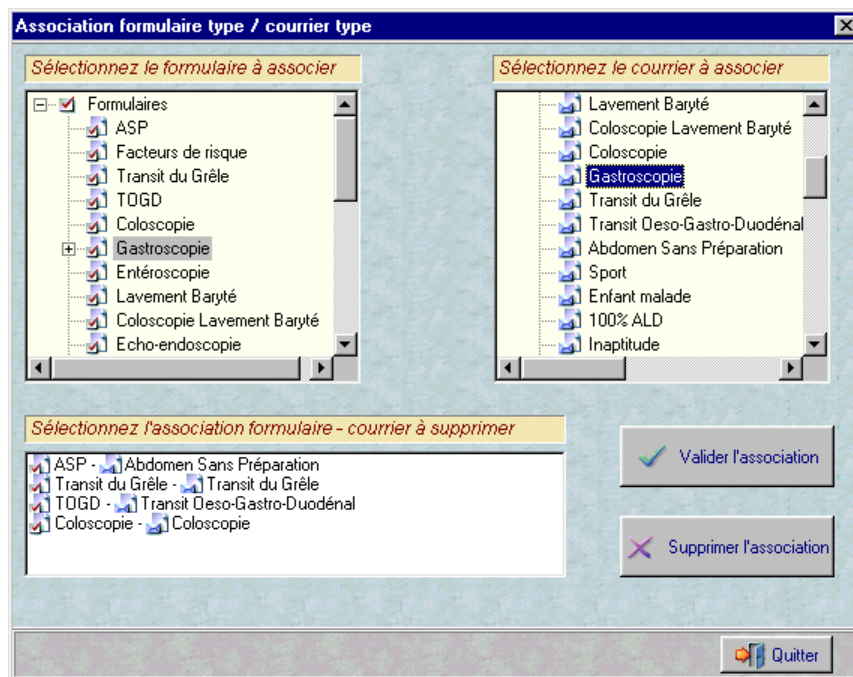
Association formulaire type / courrier type

Sélectionnez le formulaire à associer

Formulaires
ASP
Facteurs de risque
Transit du Grêle
TOGD
Coloscopie
Gastroscopie
Entéroscopie
Lavement Baryté
Coloscopie Lavement Baryté
Echo-endoscopie

Sélectionnez le courrier à associer

Lavement Baryté
Coloscopie Lavement Baryté
Coloscopie
Gastroscopie
Transit du Grêle
Transit Oeso-Gastro-Duodénal
Abdomen Sans Préparation
Sport
Enfant malade
100% ALD
Inaptitude

Sélectionnez l'association formulaire - courrier à supprimer

ASP - Abdomen Sans Préparation
Transit du Grêle - Transit du Grêle
TOGD - Transit Oeso-Gastro-Duodénal
Coloscopie - Coloscopie

Valider l'association

Supprimer l'association

Quitter